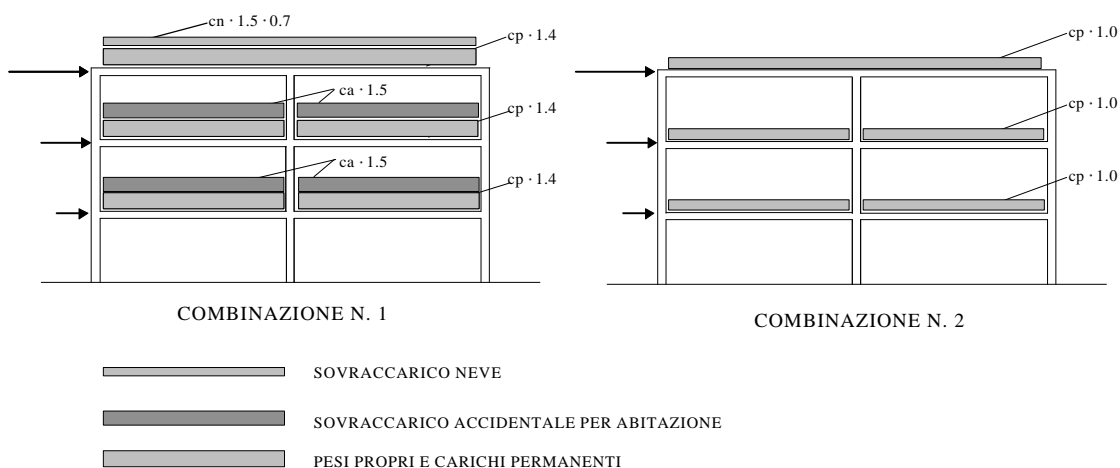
$cn \cdot 1.5 \cdot 0.7$
$cp \cdot 1.4$
$ca \cdot 1.5$
$cp \cdot 1.4$
$ca \cdot 1.5$
$cp \cdot 1.4$

COMBINAZIONE N. 1

$cp \cdot 1.0$
$cp \cdot 1.0$
$cp \cdot 1.0$

COMBINAZIONE N. 2

SOVRACCARICO NEVE

SOVRACCARICO ACCIDENTALE PER ABITAZIONE

PESI PROPRI E CARICHI PERMANENTI